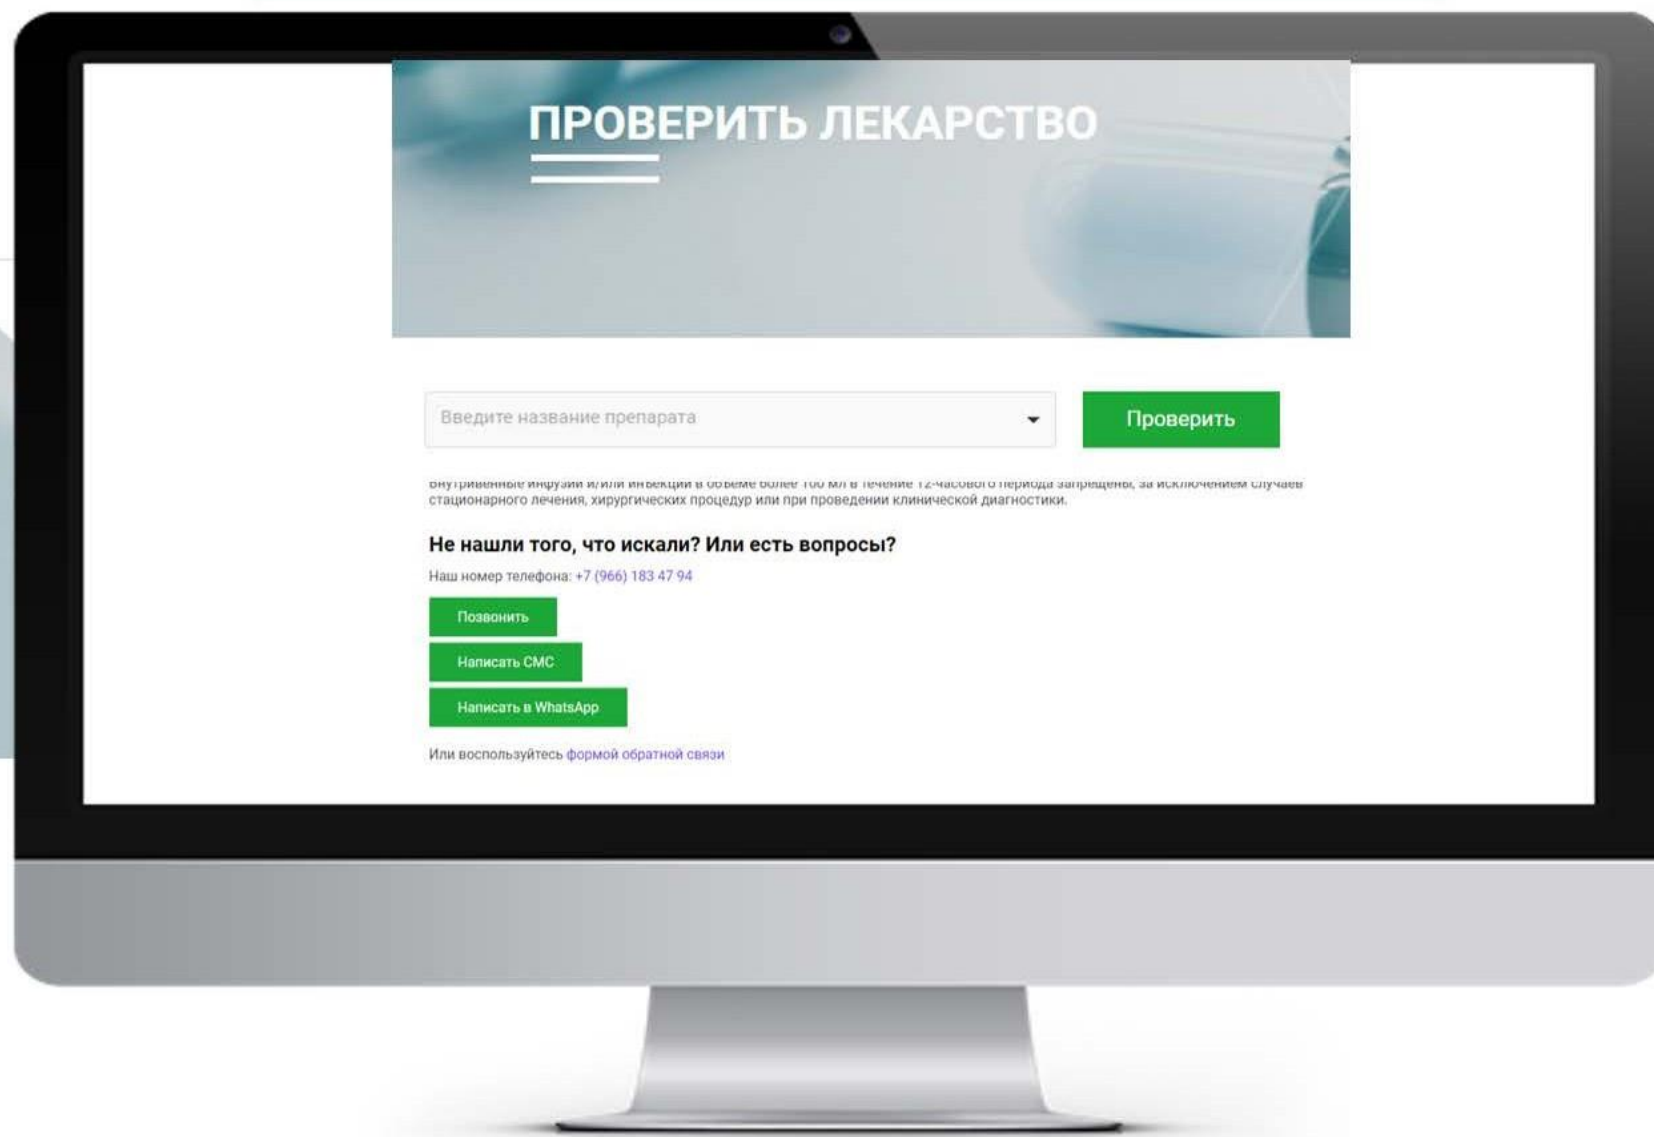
ПРОВЕРИТЬ ЛЕКАРСТВО

Введите название препарата

Проверить

Внутривенные инфузии и/или инъекции в объеме более 100 мл в течение 12-часового периода запрещены, за исключением случаев стационарного лечения, хирургических процедур или при проведении клинической диагностики.

Не нашли того, что искали? Или есть вопросы?

Наш номер телефона: +7 (966) 183 47 94

Позвонить

Написать СМС

Написать в WhatsApp

Или воспользуйтесь формой обратной связи